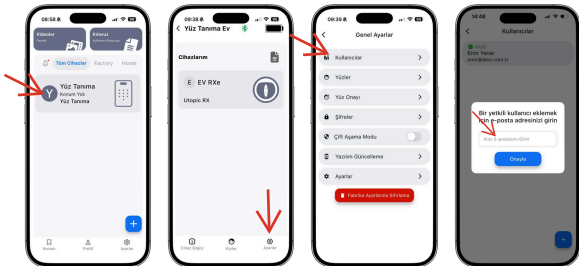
09:38
Videolar
Kılavuz
Tüm Cihazlar
Factory
Home
Yüz Tanıma
Konum Yok
Yüz Tanıma
+
Konum
Profil
Ayarlar

09:38
Yüz Tanıma Ev
Cihazlarım
EV RXe
Utopic RX
Cihaz Bilgisi
Yüzler
Ayarlar

09:38
Genel Ayarlar
Kullanıcılar
Yüzler
Yüz Onayı
Şifreler
Çift Aşama Modu
Yazılım Güncelleme
Ayarlar
Fabrika Ayarlarına Sıfırlama

14:48
Kullanıcılar
Emir Yanar
Bir yetkili kullanıcı eklemek için e-posta adresinizi girin
Onayla
+